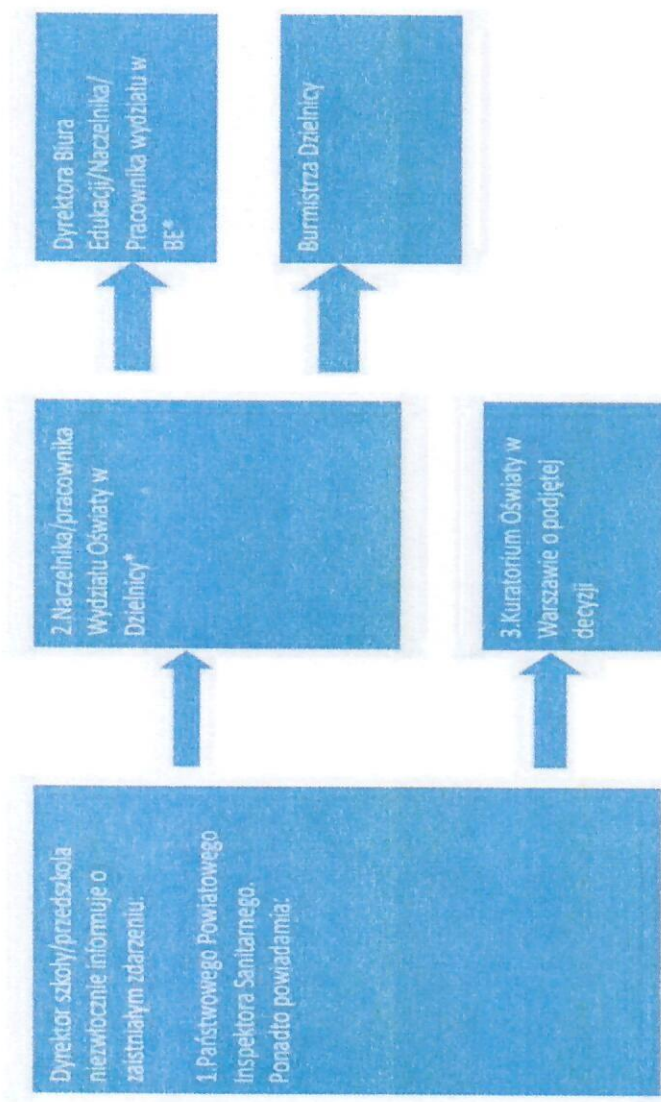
Dyrektor szkoły/przedszkola niezwłocznie informuje o zaistniałym zdarzeniu:

1.Państwowego Powiatowego Inspektora Sanitarnego. Ponadto powiadamia:

2.Naczelnika/pracownika Wydziału Oświaty w Dzielnicy*

3.Kuratorium Oświaty w Warszawie o podjętej decyzji

Dyrektora Biura Edukacji/Naczelnika/Pracownika wydziału w BE*

Burmistrza Dzielnicy